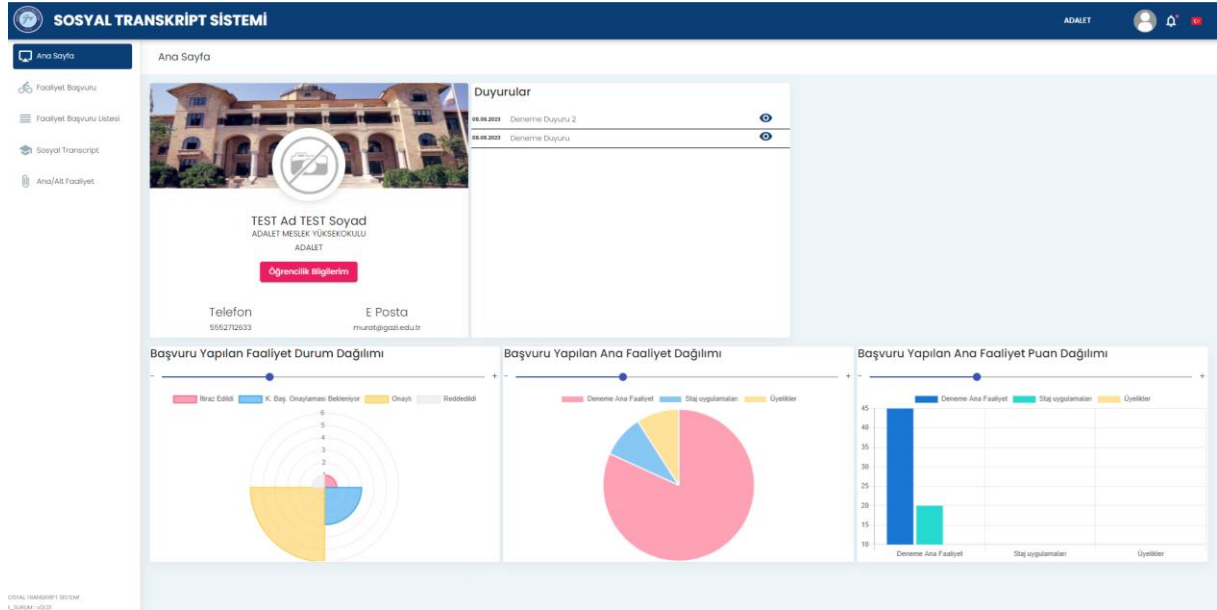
SOSYAL TRANSKRİPT SİSTEMİ

ADALET

Ana Sayfa
Faaliyet Başvuru
Faaliyet Başvuru Listesi
Sosyal Transcript
Ana/Alt Faaliyet

Ana Sayfa

TEST Ad TEST Soyad
ADALET MESLEK YÜKSEKOKULU
ADALET

Öğrencilik Bilgilerim

Telefon
5552712633

E Posta
murat@gazi.edu.tr

Duyurular

08.06.2023 Deneme Duyuru 2
08.06.2023 Deneme Duyuru

Başvuru Yapılan Faaliyet Durum Dağılımı

İbraz Edildi K. Baş. Onaylaması Bekleniyor Onaylı Reddedildi

6
5
4
3
2
1

Başvuru Yapılan Ana Faaliyet Dağılımı

Deneme Ana Faaliyet Staj uygulamaları Üyelikler

Başvuru Yapılan Ana Faaliyet Puan Dağılımı

Deneme Ana Faaliyet Staj uygulamaları Üyelikler

45
40
35
30
25
20
15
10

Deneme Ana Faaliyet Staj uygulamaları Üyelikler

OSYAL TRANSKRİPT SİSTEMİ
I_SURUM : v2023